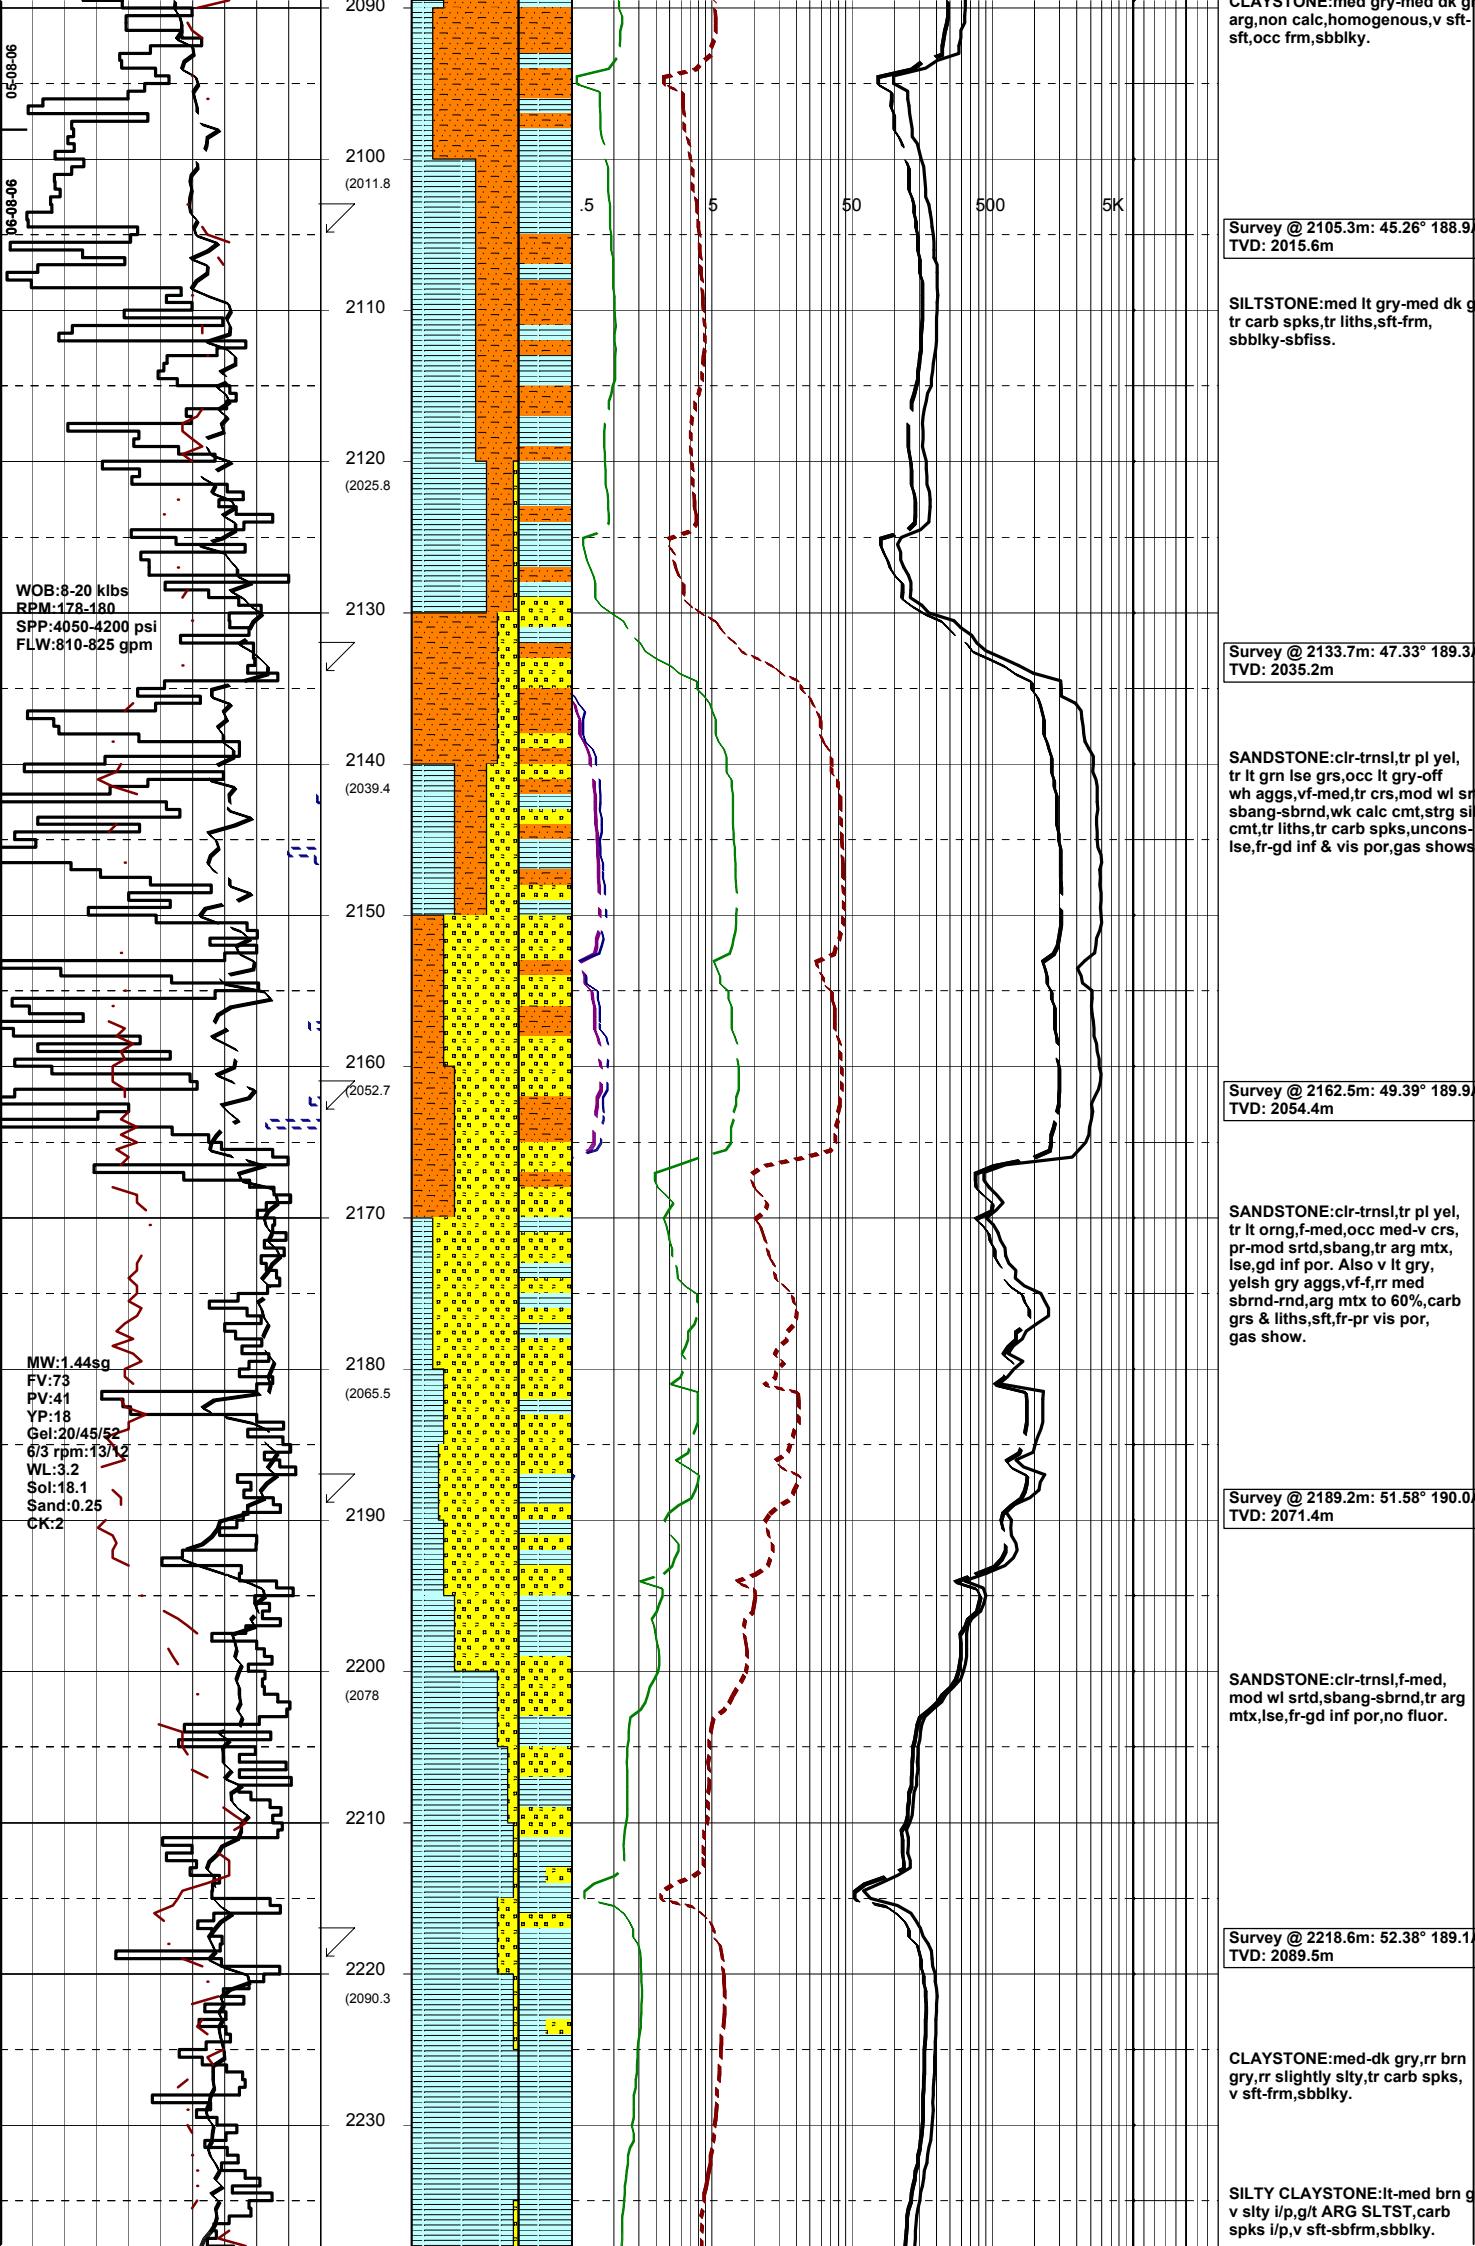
05-08-06

06-08-06

2090
2100
(2011.8
2110
2120
(2025.8
2130
2140
(2039.4
2150
2160
(2052.7
2170
2180
(2065.5
2190
2200
(2078
2210
2220
(2090.3
2230

.5 5 50 500 5K

WOB:8-20 klbs
RPM:178-180
SPP:4050-4200 psi
FLW:810-825 gpm

MW:1.44sg
FV:73
PV:41
YP:18
Gel:20/45/52
6/3 rpm:13/12
WL:3.2
Sol:18.1
Sand:0.25
CK:2

CLAYSTONE:med gry-med dk g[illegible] arg,non calc,homogenous,v sft-sft,occ frm,sbblky.

Survey @ 2105.3m: 45.26° 188.9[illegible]
TVD: 2015.6m

SILTSTONE:med lt gry-med dk g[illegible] tr carb spks,tr liths,sft-frm, sbblky-sbfiss.

Survey @ 2133.7m: 47.33° 189.3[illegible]
TVD: 2035.2m

SANDSTONE:clr-trnsl,tr pl yel, tr lt grn lse grs,occ lt gry-off wh aggs,vf-med,tr crs,mod wl s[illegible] sbang-sbrnd,wk calc cmt,strg si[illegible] cmt,tr liths,tr carb spks,uncons-lse,fr-gd inf & vis por,gas show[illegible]

Survey @ 2162.5m: 49.39° 189.9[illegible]
TVD: 2054.4m

SANDSTONE:clr-trnsl,tr pl yel, tr lt orng,f-med,occ med-v crs, pr-mod srtd,sbang,tr arg mtx, lse,gd inf por. Also v lt gry, yelsh gry aggs,vf-f,rr med sbrnd-rnd,arg mtx to 60%,carb grs & liths,sft,fr-pr vis por, gas show.

Survey @ 2189.2m: 51.58° 190.0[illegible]
TVD: 2071.4m

SANDSTONE:clr-trnsl,f-med, mod wl srtd,sbang-sbrnd,tr arg mtx,lse,fr-gd inf por,no fluor.

Survey @ 2218.6m: 52.38° 189.1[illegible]
TVD: 2089.5m

CLAYSTONE:med-dk gry,rr brn gry,rr slightly slty,tr carb spks, v sft-frm,sbblky.

SILTY CLAYSTONE:lt-med brn g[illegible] v slty i/p,g/t ARG SLTST,carb spks i/p,v sft-sbfrm,sbblky.